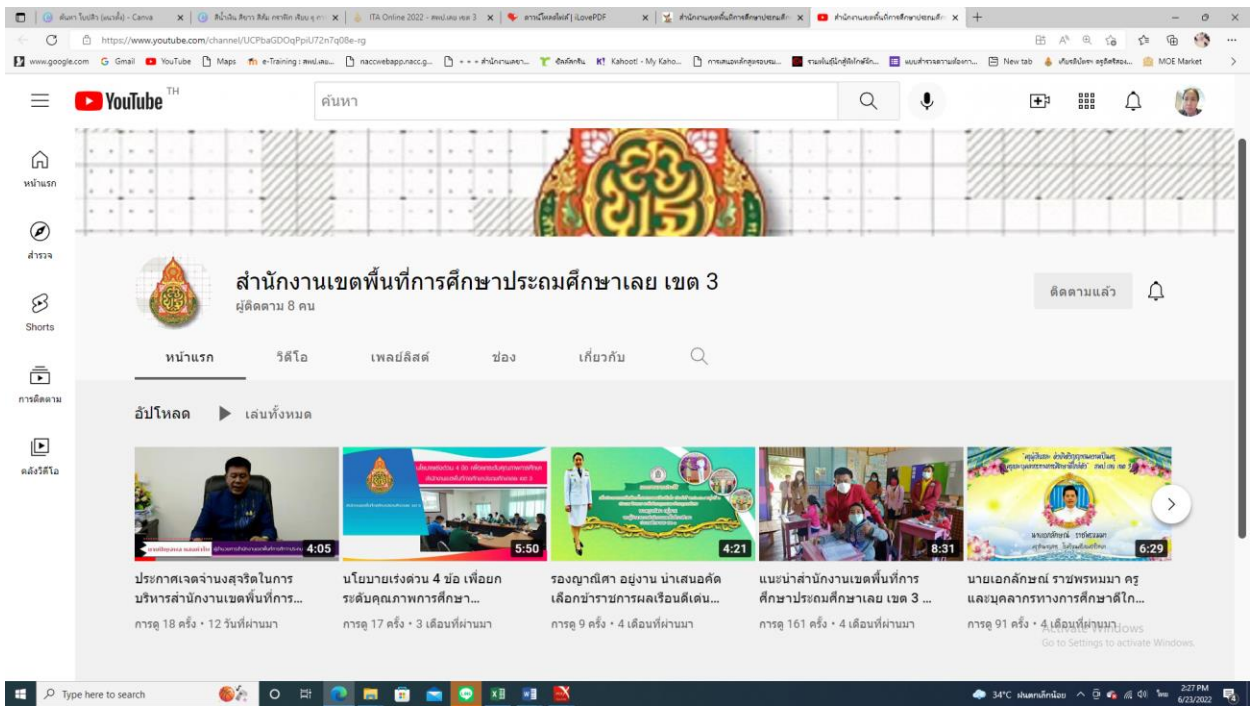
ITA Online 2022 - สพป.เลย เขต 3 | iLovePDF | สำนักงานเขตพื้นที่การศึกษาประถมศึกษา | สำนักงานเขตพื้นที่การศึกษาประถมศึกษา

https://www.youtube.com/channel/UCPbaGDOqPpiU72n7q08e-rg

www.google.com G Gmail YouTube Maps e-Training naccwebapp.nacc.g... Kahoot! - My Kaho... New tab MOE Market

YouTube TH

ค้นหา

หน้าแรก

สำรวจ

Shorts

การติดตาม

คลังวิดีโอ

สำนักงานเขตพื้นที่การศึกษาประถมศึกษาเลย เขต 3
ผู้ติดตาม 8 คน

ติดตามแล้ว

หน้าแรก วิดีโอ เพลย์ลิสต์ ช่อง เกี่ยวกับ

อัปโหลด ▶ เล่นทั้งหมด

4:05
ประกาศเจตจำนงสุจริตในการบริหารสำนักงานเขตพื้นที่การ...
การดู 18 ครั้ง • 12 วันที่ผ่านมา

5:50
นโยบายเร่งด่วน 4 ข้อ เพื่อยกระดับคุณภาพการศึกษา...
การดู 17 ครั้ง • 3 เดือนที่ผ่านมา

4:21
รองญาณิศา อยู่งาน นำเสนอคัดเลือกข้าราชการผลเรือนดีเด่น...
การดู 9 ครั้ง • 4 เดือนที่ผ่านมา

8:31
แนะนำสำนักงานเขตพื้นที่การศึกษาประถมศึกษาเลย เขต 3 ...
การดู 161 ครั้ง • 4 เดือนที่ผ่านมา

6:29
นายเอกลักษณ์ ราชพรหมมา ครูและบุคลากรทางการศึกษาดีใก...
การดู 91 ครั้ง • 4 เดือนที่ผ่านมา

Activate Windows
Go to Settings to activate Windows.

Type here to search

34°C 2:27 PM 6/23/2022